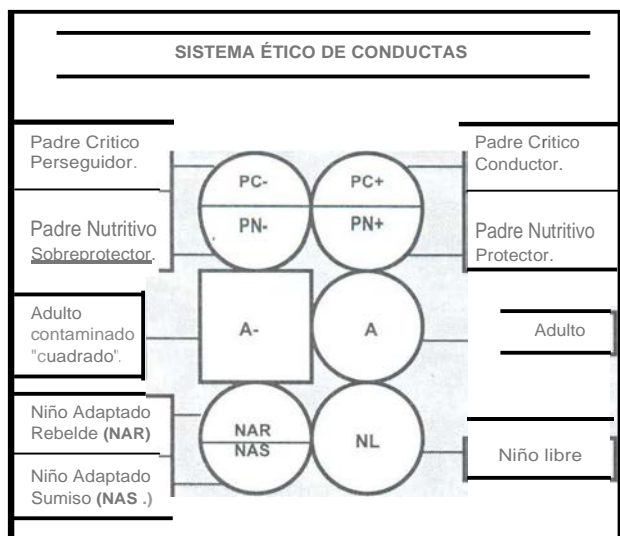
SISTEMA ÉTICO DE CONDUCTAS

Padre Critico Perseguidor.

Padre Nutritivo Sobreprotector.

Adulto contaminado "cuadrado".

Niño Adaptado Rebelde **(NAR)**

Niño Adaptado Sumiso **(NAS .)**

PC-

PC+

PN-

PN+

A-

A

NAR

NAS

NL

Padre Critico Conductor.

Padre Nutritivo Protector.

Adulto

Niño libre